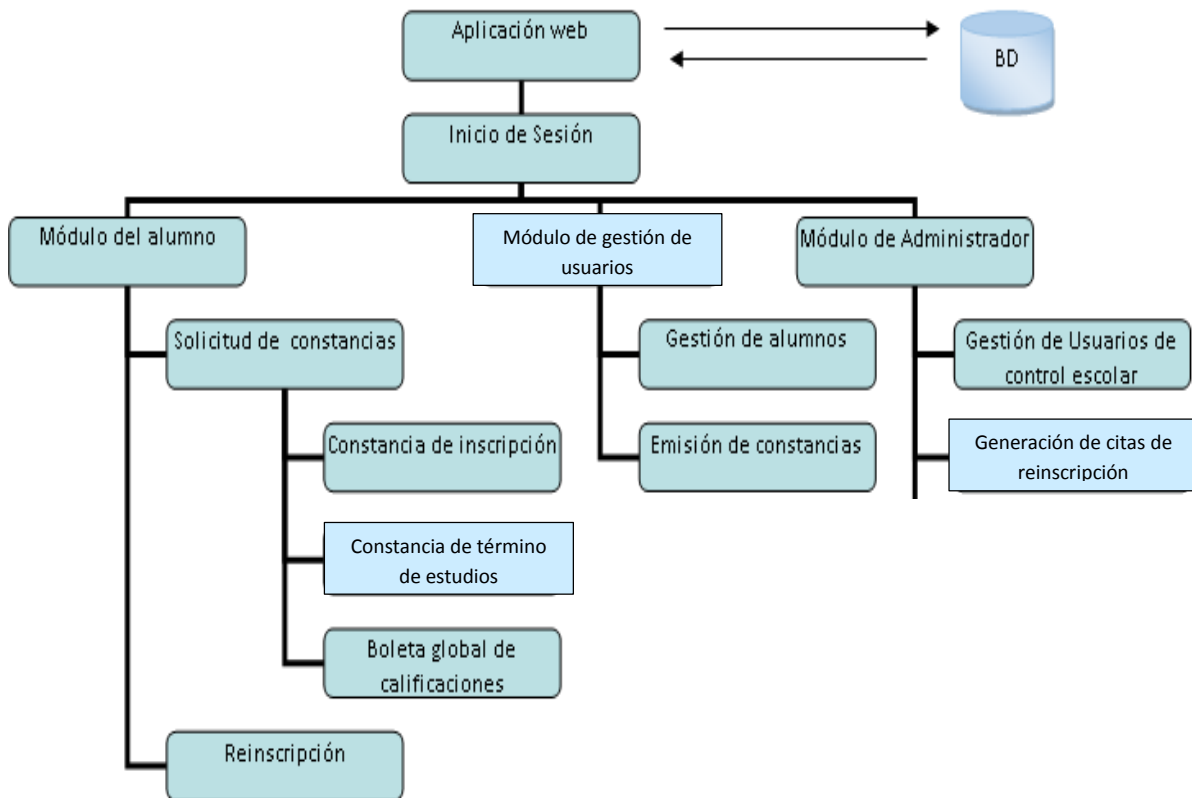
Aplicación web

BD

Inicio de Sesión

Módulo del alumno

Módulo de gestión de usuarios

Módulo de Administrador

Solicitud de constancias

Constancia de inscripción

Constancia de término de estudios

Boleta global de calificaciones

Reinscripción

Gestión de alumnos

Emisión de constancias

Gestión de Usuarios de control escolar

Generación de citas de reinscripción